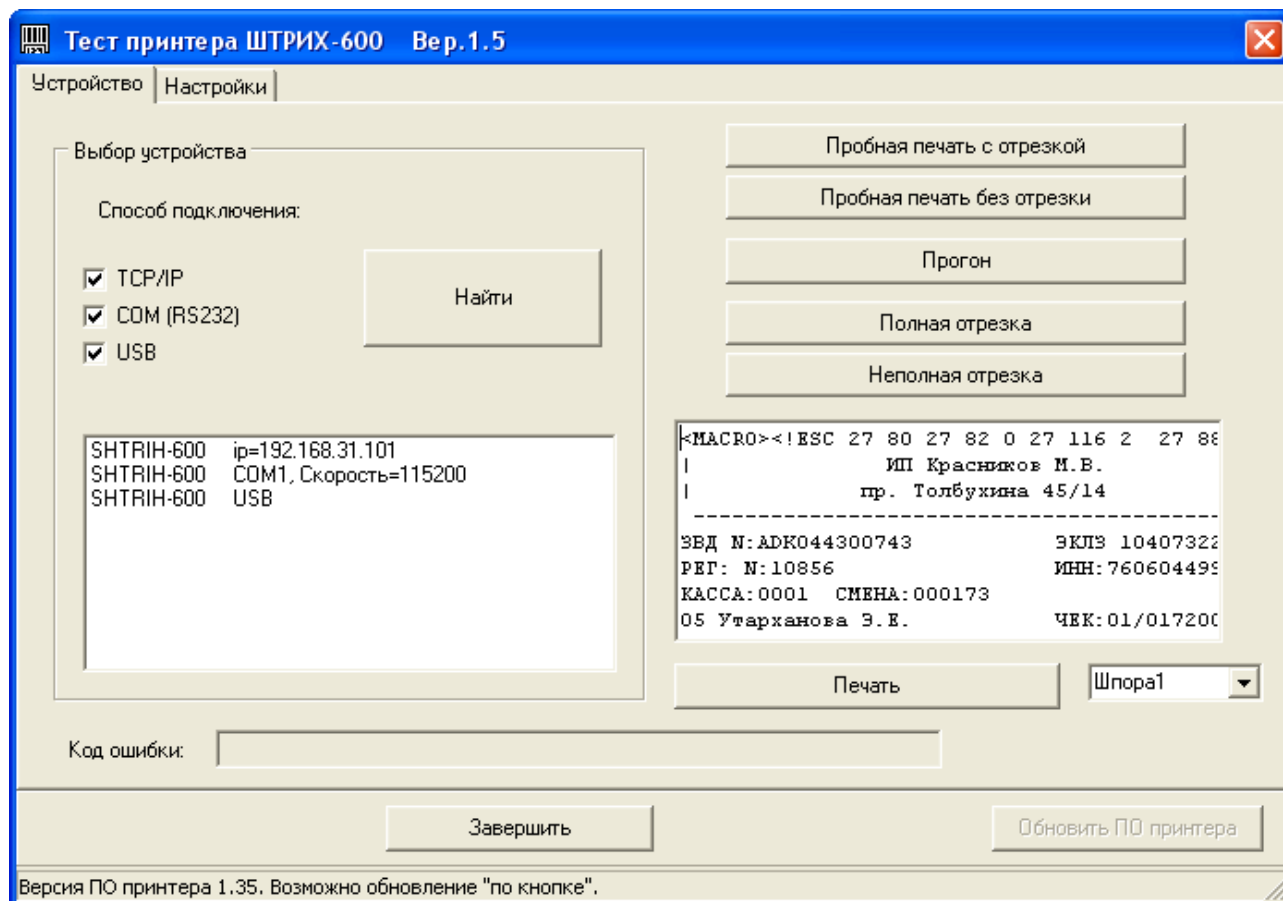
Тест принтера ШТРИХ-600 Вер.1.5

Устройство | Настройки

Выбор устройства

Способ подключения:

TCP/IP
COM (RS232)
USB

Найти

SHTRIH-600 ip=192.168.31.101
SHTRIH-600 COM1, Скорость=115200
SHTRIH-600 USB

Пробная печать с отрезкой

Пробная печать без отрезки

Прогон

Полная отрезка

Неполная отрезка

<MACRO><!ESC 27 80 27 82 0 27 116 2 27 8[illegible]
| ИП Красников М.В.
| пр. Толбухина 45/14
------------------------------------------
ЗВД N:ADK044300743 ЭКЛЗ 1040732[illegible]
РЕГ: N:10856 ИНН:76060449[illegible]
КАССА:0001 СМЕНА:000173
05 Утарханова Э.Е. ЧЕК:01/01720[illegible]

Печать

Шпора1

Код ошибки:

Завершить

Обновить ПО принтера

Версия ПО принтера 1.35. Возможно обновление "по кнопке".